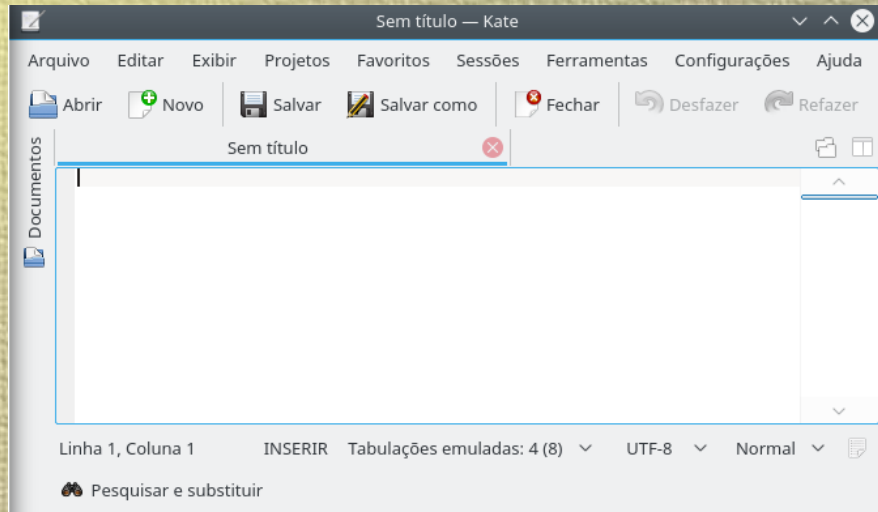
Sem título — Kate

Arquivo Editar Exibir Projetos Favoritos Sessões Ferramentas Configurações Ajuda

Abrir Novo Salvar Salvar como Fechar Desfazer Refazer

Documentos

Sem título

Linha 1, Coluna 1 INSERIR Tabulações emuladas: 4 (8) UTF-8 Normal

Pesquisar e substituir